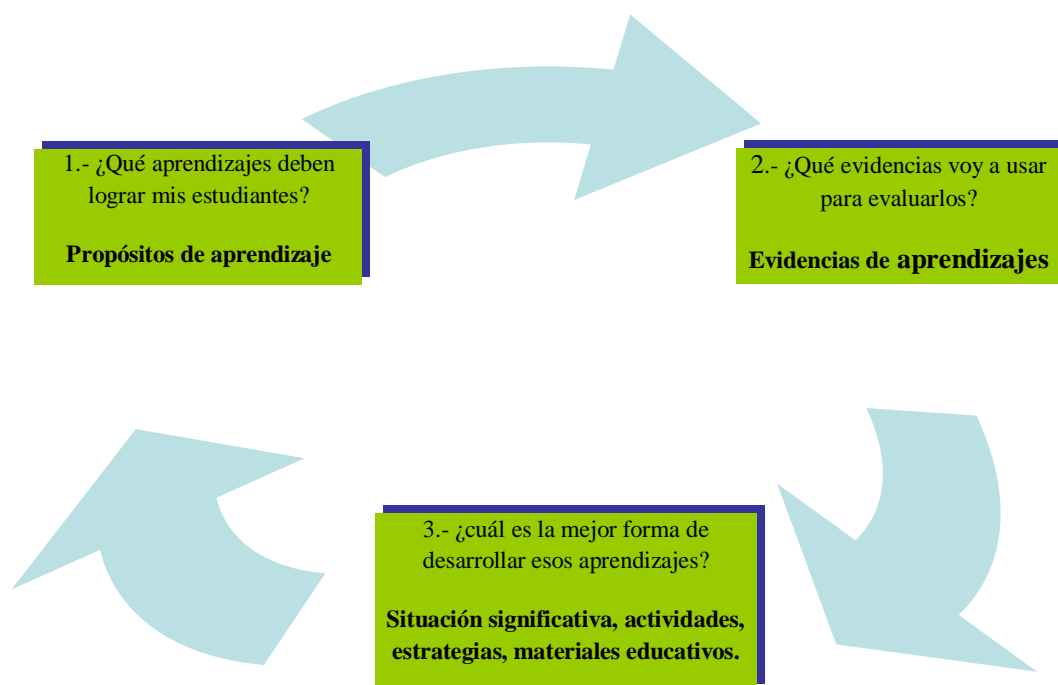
1.- ¿Qué aprendizajes deben lograr mis estudiantes?

Propósitos de aprendizaje

2.- ¿Qué evidencias voy a usar para evaluarlos?

Evidencias de aprendizajes

3.- ¿cuál es la mejor forma de desarrollar esos aprendizajes?

Situación significativa, actividades, estrategias, materiales educativos.